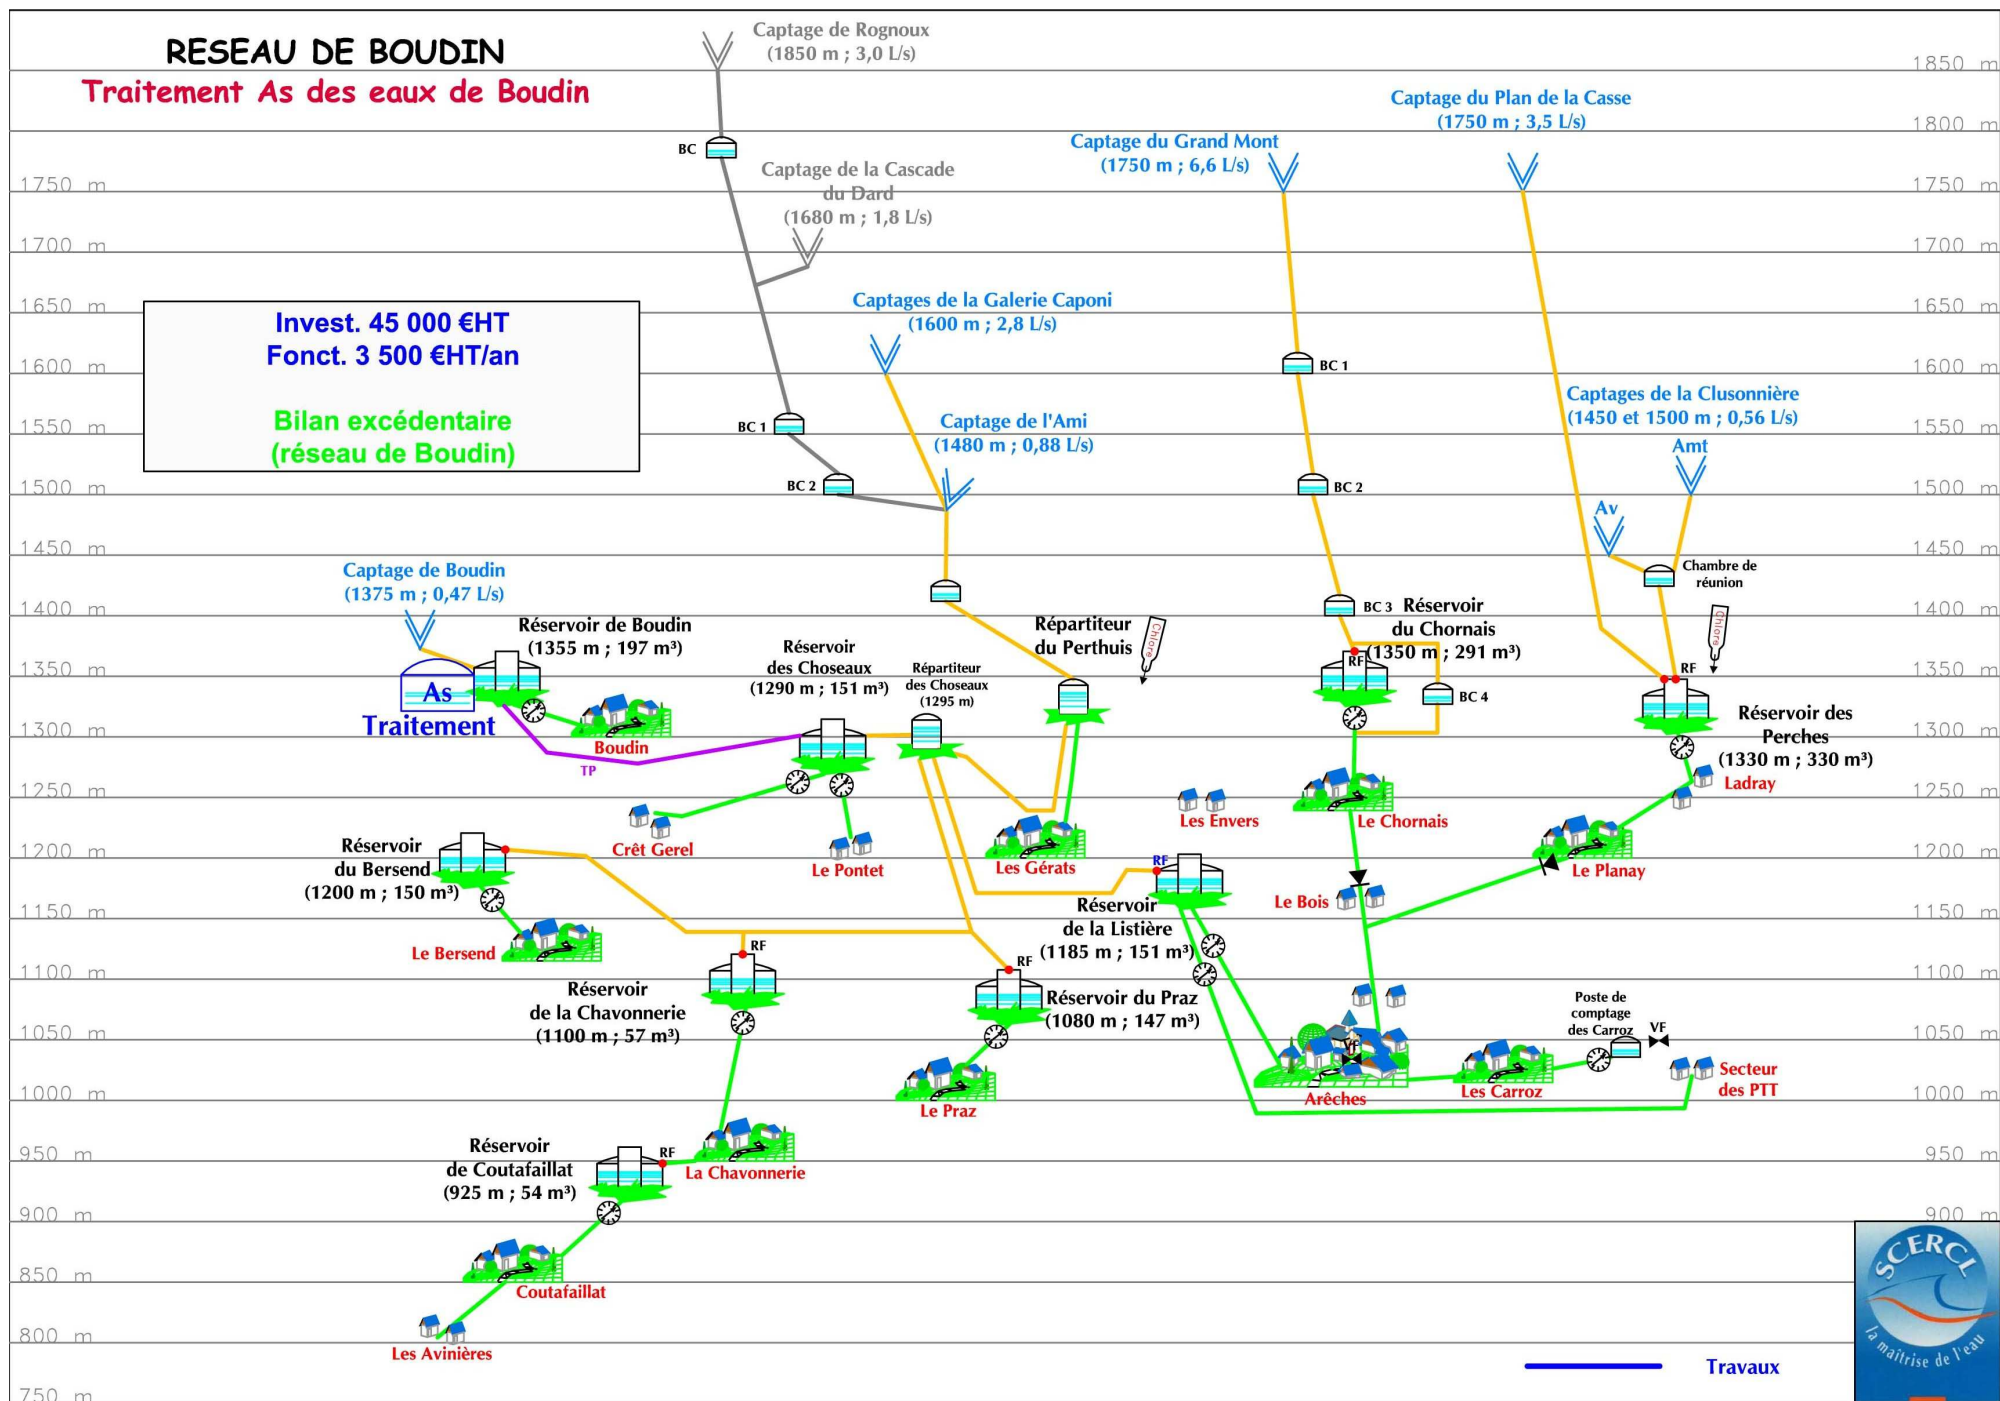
RESEAU DE BOUDIN
Traitement As des eaux de Boudin

Captage de Rognoux
(1850 m ; 3,0 L/s)

1850 m
1800 m
1750 m
1700 m
1650 m
1600 m
1550 m
1500 m
1450 m
1400 m
1350 m
1300 m
1250 m
1200 m
1150 m
1100 m
1050 m
1000 m
950 m
900 m
850 m
800 m
750 m

Captage du Plan de la Casse
(1750 m ; 3,5 L/s)

Captage du Grand Mont
(1750 m ; 6,6 L/s)

BC

Captage de la Cascade du Dard
(1680 m ; 1,8 L/s)

Invest. 45 000 €HT
Fonct. 3 500 €HT/an

Bilan excédentaire
(réseau de Boudin)

Captages de la Galerie Caponi
(1600 m ; 2,8 L/s)

BC 1

Captages de la Clusonnière
(1450 et 1500 m ; 0,56 L/s)

BC 1

Captage de l'Ami
(1480 m ; 0,88 L/s)

Amt

BC 2

BC 2

Av

Chambre de réunion

Captage de Boudin
(1375 m ; 0,47 L/s)

BC 3 Réservoir du Chornais
(1350 m ; 291 m³)

Réservoir de Boudin
(1355 m ; 197 m³)

Répartiteur du Perthuis

Chlore

Chlore

RF

RF

Réservoir des Choseaux
(1290 m ; 151 m³)

Répartiteur des Choseaux
(1295 m)

BC 4

As
Traitement

Boudin

TP

Réservoir des Perches
(1330 m ; 330 m³)

Ladray

Les Envers

Le Chornais

Crêt Gerel

Le Pontet

Les Gérats

Réservoir du Bersend
(1200 m ; 150 m³)

RF

Le Planay

Réservoir de la Listière
(1185 m ; 151 m³)

Le Bois

Le Bersend

RF

RF

Réservoir de la Chavonnerie
(1100 m ; 57 m³)

Réservoir du Praz
(1080 m ; 147 m³)

Poste de comptage des Carroz

VF

VF

Secteur des PTT

Le Praz

Arêches

Les Carroz

Réservoir de Coutafaillat
(925 m ; 54 m³)

RF

La Chavonnerie

Coutafaillat

Les Avinières

Travaux

SCERCL
la maîtrise de l'eau